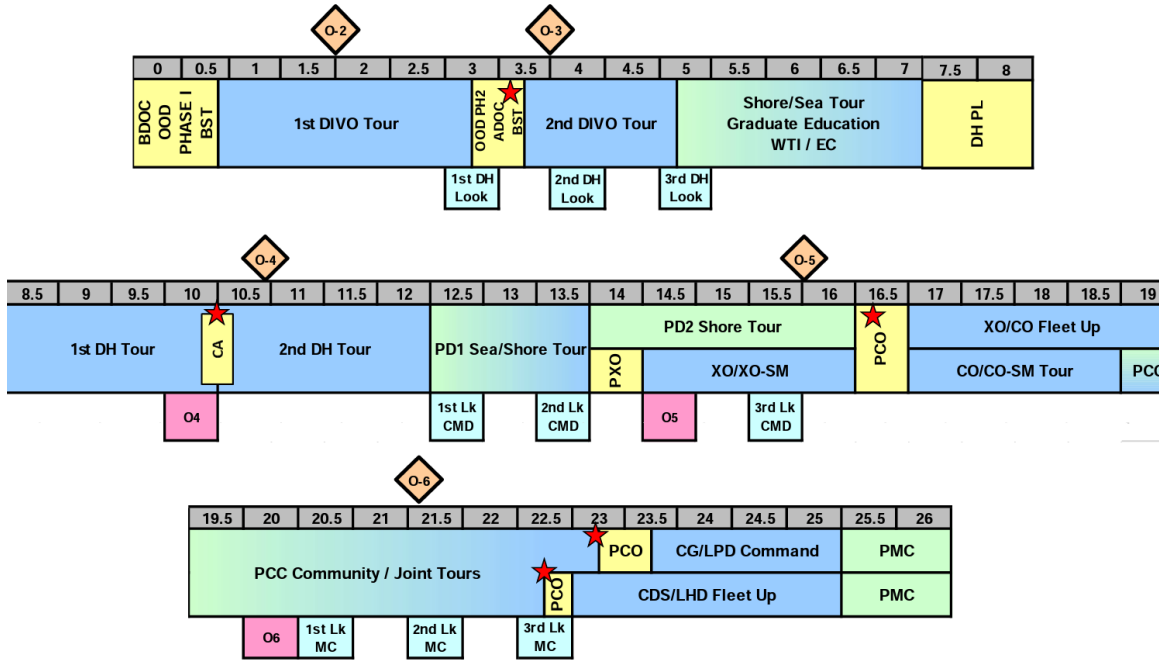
O-2

O-3

| 0 | 0.5 | 1 | 1.5 | 2 | 2.5 | 3 | 3.5 | 4 | 4.5 | 5 | 5.5 | 6 | 6.5 | 7 | 7.5 | 8 |
|---|---|---|---|---|---|---|---|---|---|---|---|---|---|---|---|---|

BDOC OOD PHASE I BST

1st DIVO Tour

OOD PH2 ADOC BST

2nd DIVO Tour

Shore/Sea Tour Graduate Education WTI / EC

DH PL

1st DH Look

2nd DH Look

3rd DH Look

O-4

O-5

| 8.5 | 9 | 9.5 | 10 | 10.5 | 11 | 11.5 | 12 | 12.5 | 13 | 13.5 | 14 | 14.5 | 15 | 15.5 | 16 | 16.5 | 17 | 17.5 | 18 | 18.5 | 19 |
|---|---|---|---|---|---|---|---|---|---|---|---|---|---|---|---|---|---|---|---|---|---|

1st DH Tour

CA

2nd DH Tour

PD1 Sea/Shore Tour

PD2 Shore Tour

PXO

XO/XO-SM

PCO

XO/CO Fleet Up

CO/CO-SM Tour

PCC

O4

1st Lk CMD

2nd Lk CMD

O5

3rd Lk CMD

O-6

| 19.5 | 20 | 20.5 | 21 | 21.5 | 22 | 22.5 | 23 | 23.5 | 24 | 24.5 | 25 | 25.5 | 26 |
|---|---|---|---|---|---|---|---|---|---|---|---|---|---|

PCC Community / Joint Tours

PCO

CG/LPD Command

PMC

PCO

CDS/LHD Fleet Up

PMC

O6

1st Lk MC

2nd Lk MC

3rd Lk MC